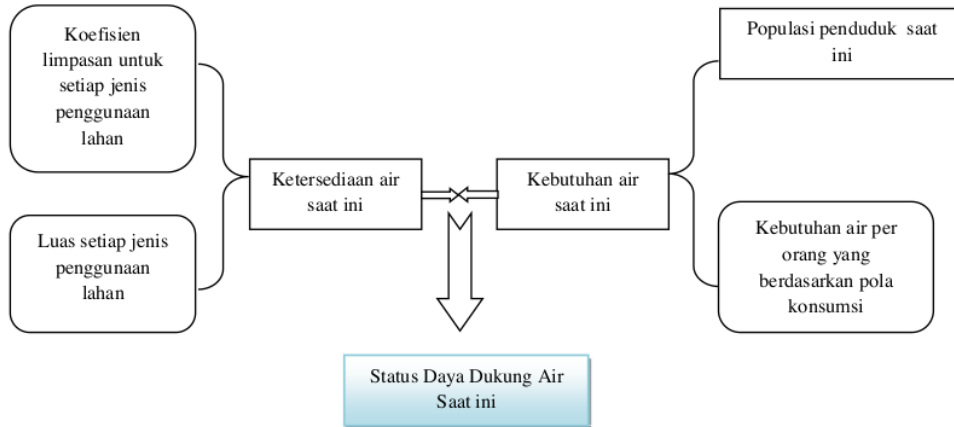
Koefisien limpasan untuk setiap jenis penggunaan lahan

Luas setiap jenis penggunaan lahan

Ketersediaan air saat ini

Kebutuhan air saat ini

Populasi penduduk saat ini

Kebutuhan air per orang yang berdasarkan pola konsumsi

Status Daya Dukung Air Saat ini